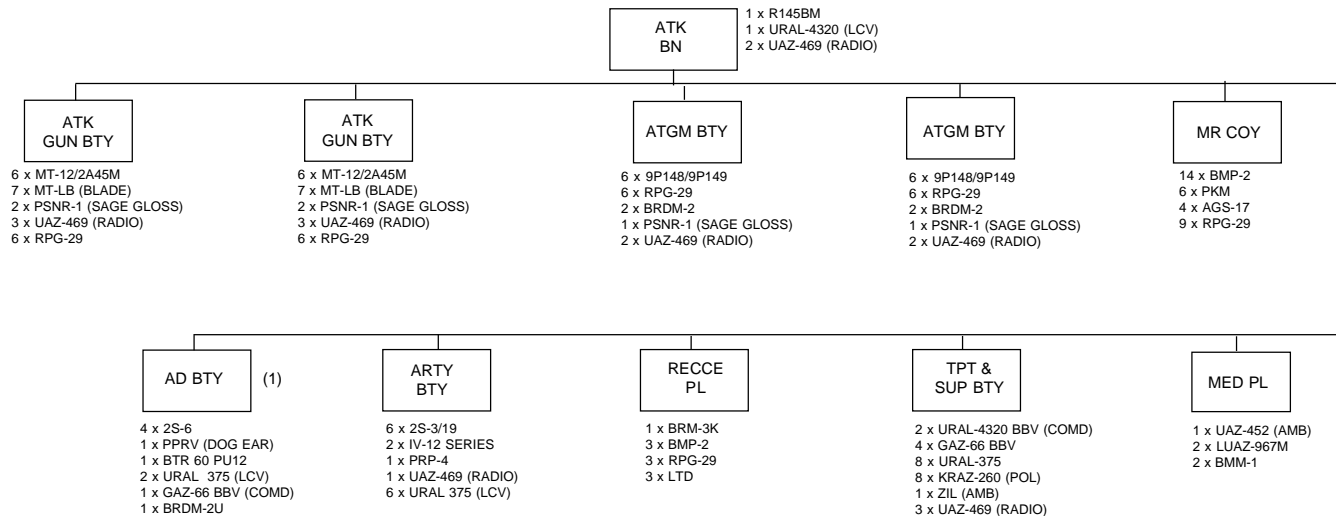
ATK BN

1 x R145BM
1 x URAL-4320 (LCV)
2 x UAZ-469 (RADIO)

ATK GUN BTY

6 x MT-12/2A45M
7 x MT-LB (BLADE)
2 x PSNR-1 (SAGE GLOSS)
3 x UAZ-469 (RADIO)
6 x RPG-29

ATK GUN BTY

6 x MT-12/2A45M
7 x MT-LB (BLADE)
2 x PSNR-1 (SAGE GLOSS)
3 x UAZ-469 (RADIO)
6 x RPG-29

ATGM BTY

6 x 9P148/9P149
6 x RPG-29
2 x BRDM-2
1 x PSNR-1 (SAGE GLOSS)
2 x UAZ-469 (RADIO)

ATGM BTY

6 x 9P148/9P149
6 x RPG-29
2 x BRDM-2
1 x PSNR-1 (SAGE GLOSS)
2 x UAZ-469 (RADIO)

MR COY

14 x BMP-2
6 x PKM
4 x AGS-17
9 x RPG-29

AD BTY (1)

4 x 2S-6
1 x PPRV (DOG EAR)
1 x BTR 60 PU12
2 x URAL 375 (LCV)
1 x GAZ-66 BBV (COMD)
1 x BRDM-2U

ARTY BTY

6 x 2S-3/19
2 x IV-12 SERIES
1 x PRP-4
1 x UAZ-469 (RADIO)
6 x URAL 375 (LCV)

RECCE PL

1 x BRM-3K
3 x BMP-2
3 x RPG-29
3 x LTD

TPT & SUP BTY

2 x URAL-4320 BBV (COMD)
4 x GAZ-66 BBV
8 x URAL-375
8 x KRAZ-260 (POL)
1 x ZIL (AMB)
3 x UAZ-469 (RADIO)

MED PL

1 x UAZ-452 (AMB)
2 x LUAZ-967M
2 x BMM-1